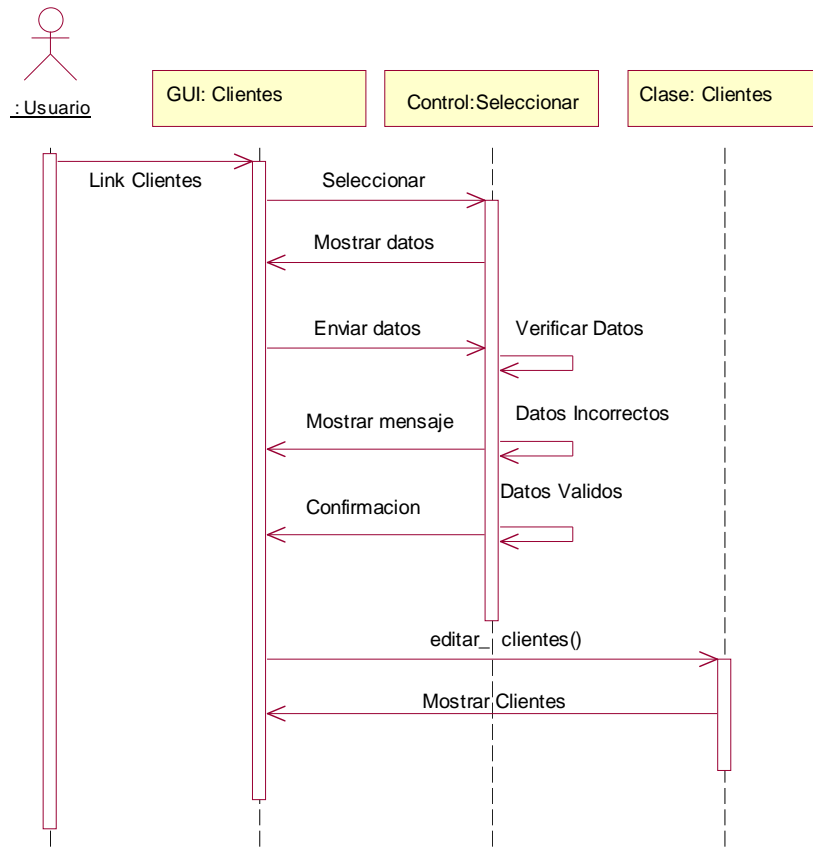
: Usuario

GUI: Clientes

Control:Seleccionar

Clase: Clientes

Link Clientes

Seleccionar

Mostrar datos

Enviar datos

Verificar Datos

Datos Incorrectos

Mostrar mensaje

Datos Validos

Confirmacion

editar_ clientes()

Mostrar Clientes